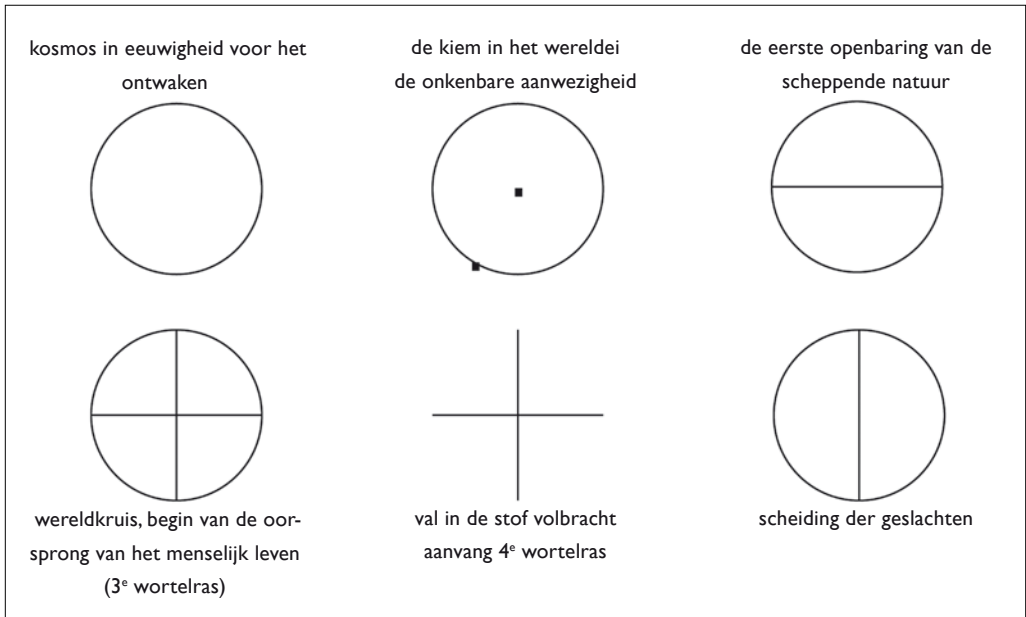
kosmos in eeuwigheid voor het ontwaken

de kiem in het wereldei
de onkenbare aanwezigheid

de eerste openbaring van de scheppende natuur

wereldkruis, begin van de oorsprong van het menselijk leven (3$^e$ wortelras)

val in de stof volbracht
aanvang 4$^e$ wortelras

scheiding der geslachten